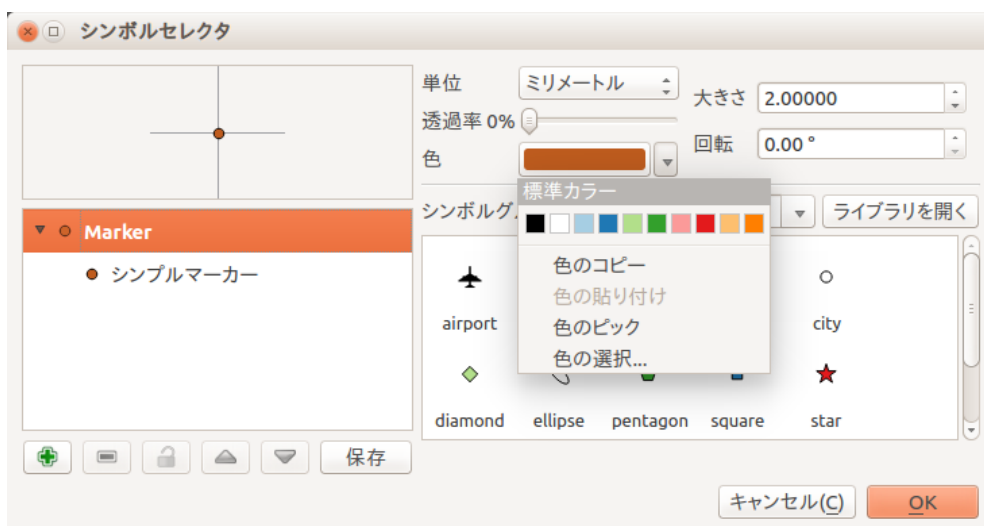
シンボルセレクタ

Marker
シンプルマーカー

保存

単位 ミリメートル
透過率 0%
色
大きさ 2.00000
回転 0.00 °

標準カラー
色のコピー
色の貼り付け
色のピック
色の選択...

シンボルグ
ライブラリを開く

airport
city
diamond
ellipse
pentagon
square
star

キャンセル(C)
OK